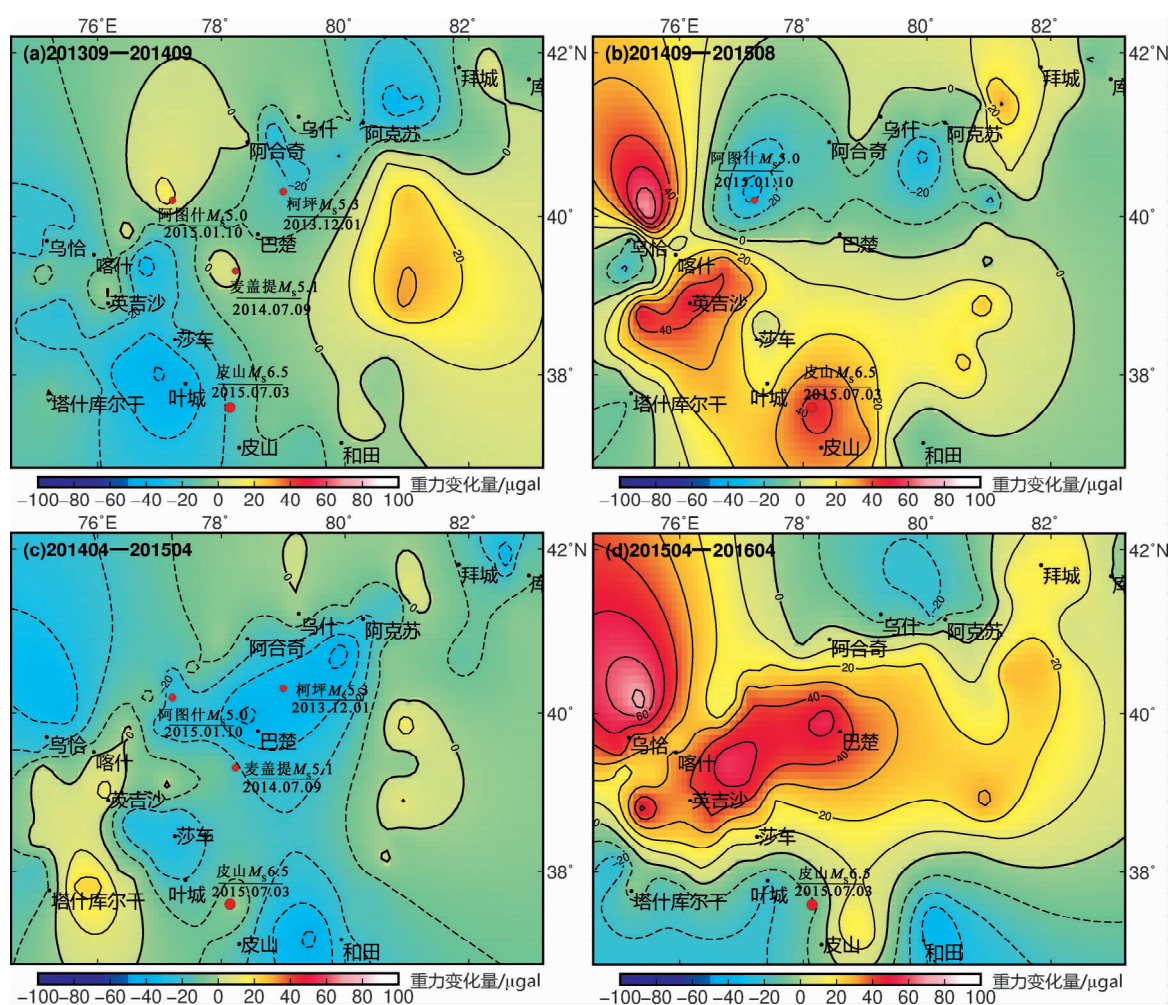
(a)201309—201409

76°E 78° 80° 82°

42°N 40° 38°

拜城 库 乌什 阿克苏 阿合奇 柯坪$M_S$5.3 2013.12.01 阿图什$M_S$5.0 2015.01.10 巴楚 乌恰 喀什 英吉沙 麦盖提$M_S$5.1 2014.07.09 莎车 皮山$M_S$6.5 2015.07.03 塔什库尔干 叶城 皮山 和田

0 -20 20

−100 −80 −60 −40 −20 0 20 40 60 80 100 重力变化量/μgal

(b)201409—201508

76°E 78° 80° 82°

42°N 40° 38°

拜城 库 乌什 阿克苏 阿合奇 阿图什$M_S$5.0 2015.01.10 巴楚 乌恰 喀什 英吉沙 莎车 皮山$M_S$6.5 2015.07.03 塔什库尔干 叶城 皮山 和田

40 20 0 -20 40 20 40 0

−100 −80 −60 −40 −20 0 20 40 60 80 100 重力变化量/μgal

(c)201404—201504

76°E 78° 80° 82°

42°N 40° 38°

拜城 库 乌什 阿克苏 阿合奇 柯坪$M_S$5.3 2013.12.01 阿图什$M_S$5.0 2015.01.10 巴楚 乌恰 喀什 英吉沙 麦盖提$M_S$5.1 2014.07.09 莎车 皮山$M_S$6.5 2015.07.03 塔什库尔干 叶城 皮山 和田

0 -20 0

−100 −80 −60 −40 −20 0 20 40 60 80 100 重力变化量/μgal

(d)201504—201604

76°E 78° 80° 82°

42°N 40° 38°

拜城 库 乌什 阿克苏 阿合奇 巴楚 乌恰 喀什 英吉沙 莎车 皮山$M_S$6.5 2015.07.03 塔什库尔干 叶城 皮山 和田

-20 20 40 60 20 40 20 -20

−100 −80 −60 −40 −20 0 20 40 60 80 100 重力变化量/μgal